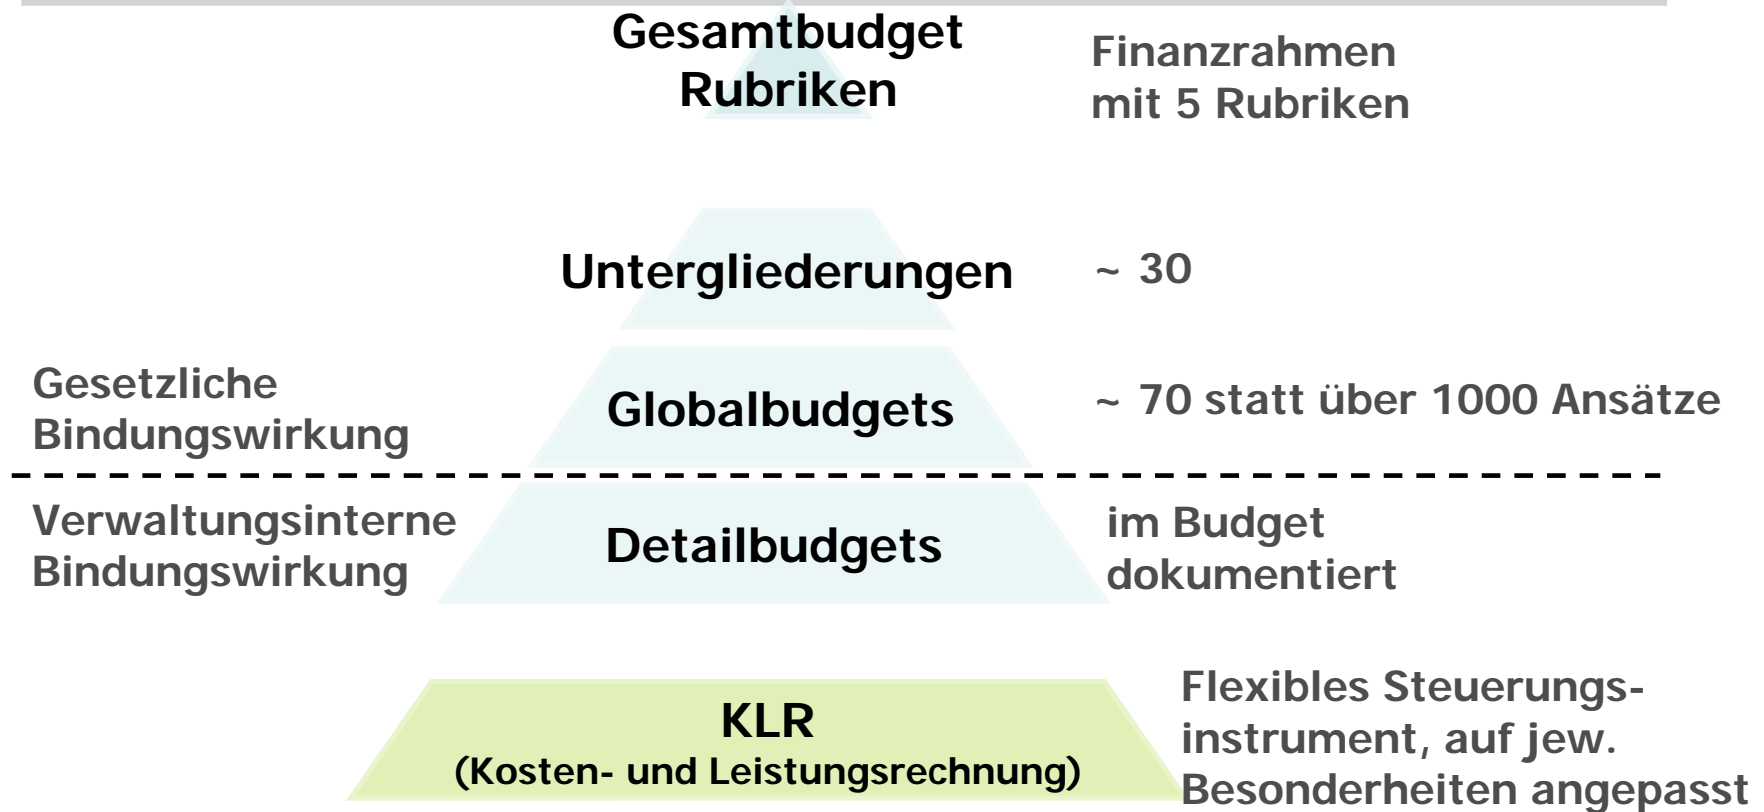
Gesamtbudget
Rubriken

Finanzrahmen
mit 5 Rubriken

Untergliederungen

~ 30

Gesetzliche
Bindungswirkung

Globalbudgets

~ 70 statt über 1000 Ansätze

Verwaltungsinterne
Bindungswirkung

Detailbudgets

im Budget
dokumentiert

KLR
(Kosten- und Leistungsrechnung)

Flexibles Steuerungsinstrument, auf jew. Besonderheiten angepasst